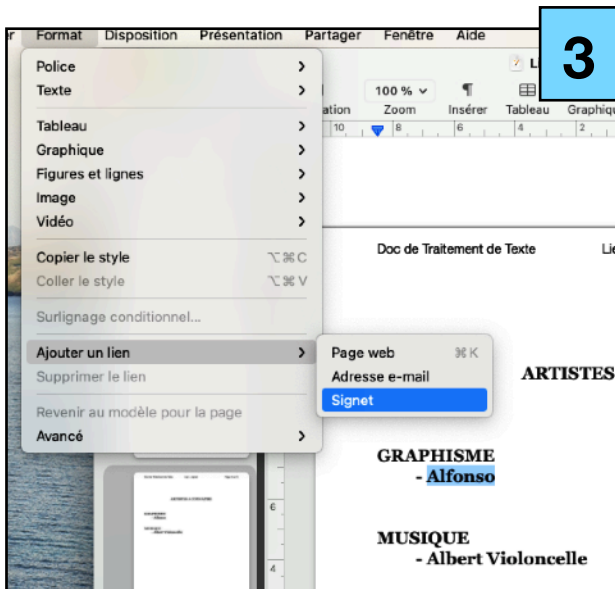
r Format Disposition Présentation Partager Fenêtre Aide

3

Police
Texte
Tableau
Graphique
Figures et lignes
Image
Vidéo
Copier le style ⌥⌘C
Coller le style ⌥⌘V
Surlignage conditionnel...
Ajouter un lien
Supprimer le lien
Revenir au modèle pour la page
Avancé

Page web ⌘K
Adresse e-mail
Signet

100 % Zoom
Insérer
Tableau
Graphiqu

Doc de Traitement de Texte

ARTISTES

GRAPHISME
- Alfonso

MUSIQUE
- Albert Violoncelle